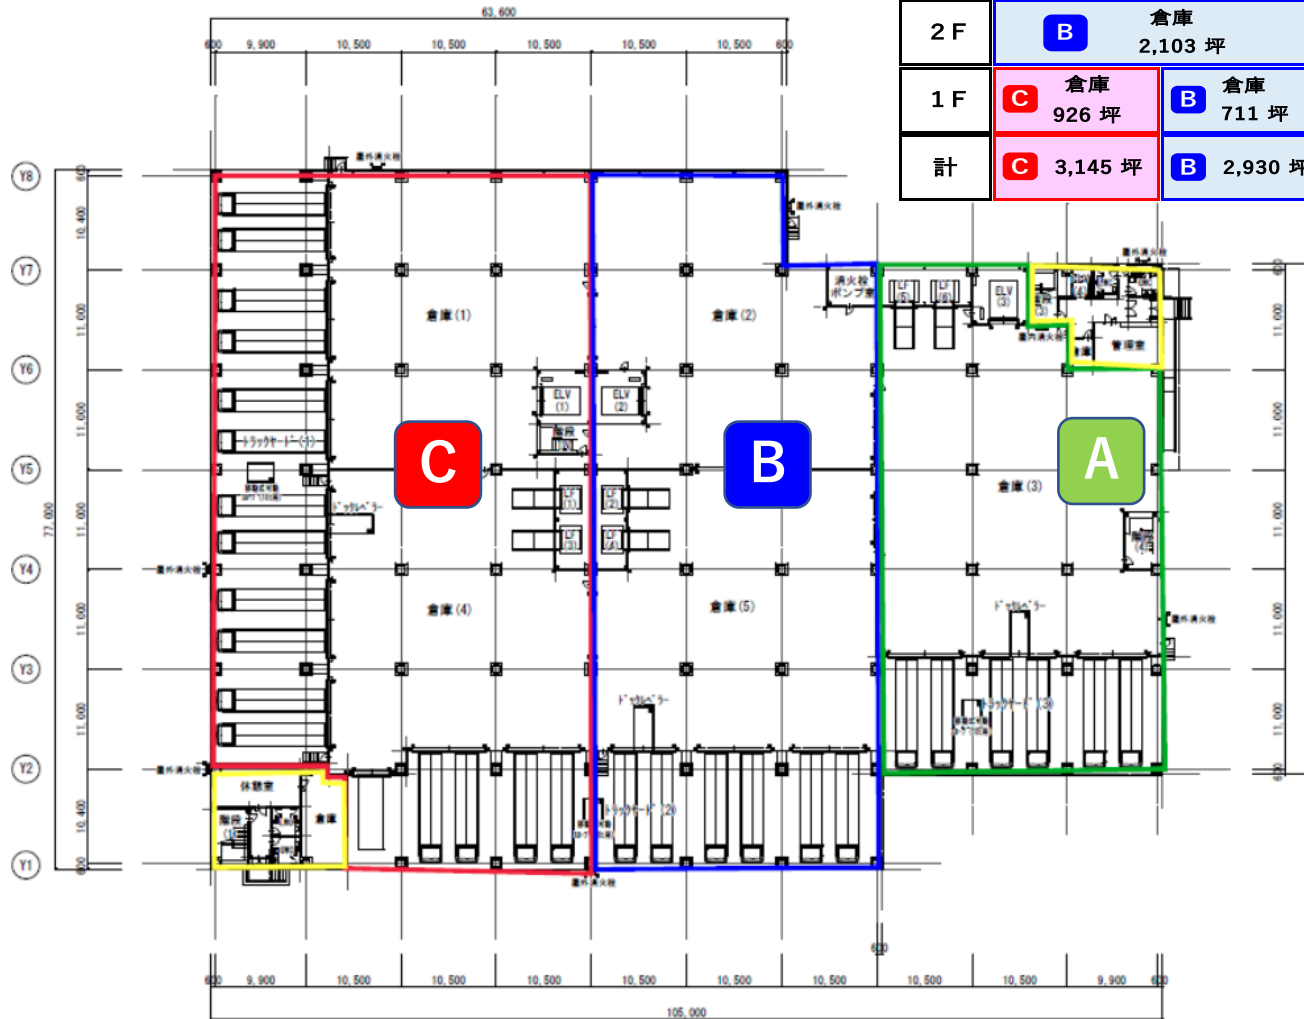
| 2F | B 倉庫 2,103 坪 | |
|---|---|---|
| 1F | C 倉庫 926 坪 | B 倉庫 711 坪 |
| 計 | C 3,145 坪 | B 2,930 坪 |

63,600

600 9,900 10,500 10,500 10,500 10,500 10,500 600

Y8 Y7 Y6 Y5 Y4 Y3 Y2 Y1

10,400 11,000 11,000 11,000 11,000 11,000 10,400

77,000

屋外消火栓

倉庫(1) 倉庫(2)

消火栓ポンプ室

LF(5) LF(6) ELV(3)

階段(3)

管理室

ELV(1) ELV(2)

階段

C B A

トラックヤード(1)

ドックレベラー

LF(1) LF(2) LF(3) LF(4)

倉庫(3)

階段(4)

倉庫(4) 倉庫(5)

ドックレベラー

ドックレベラー

トラックヤード(3)

トラックヤード(2)

休憩室

階段(1)

倉庫

屋外消火栓

600 9,900 10,500 10,500 10,500 10,500 10,500 10,500 10,500 10,500 9,900 600

105,000